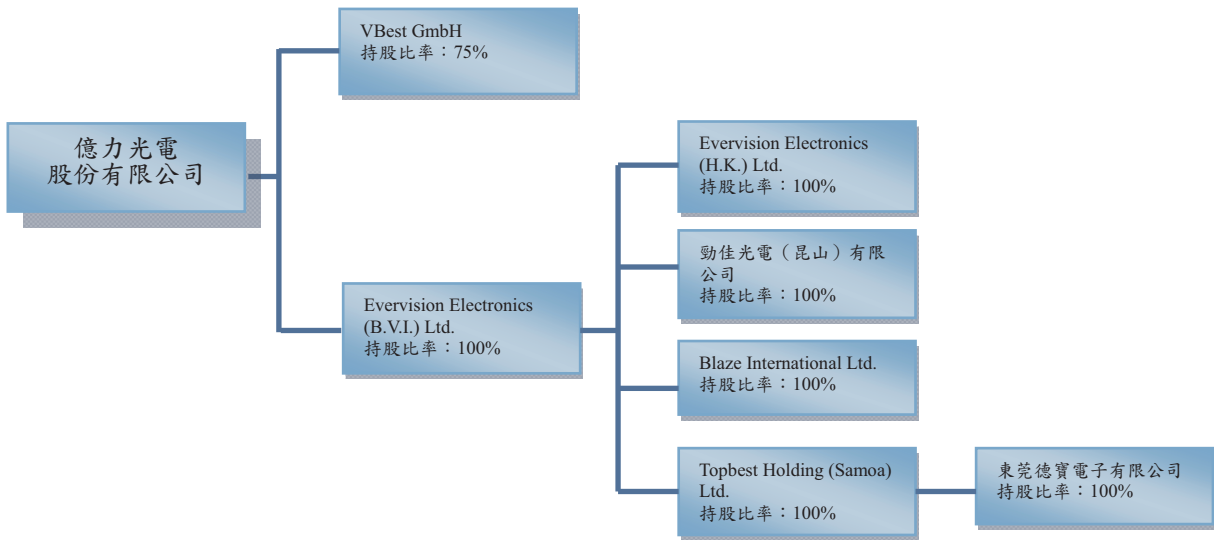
億力光電
股份有限公司

VBest GmbH
持股比率：75%

Evervision Electronics (B.V.I.) Ltd.
持股比率：100%

Evervision Electronics (H.K.) Ltd.
持股比率：100%

勁佳光電（昆山）有限公司
持股比率：100%

Blaze International Ltd.
持股比率：100%

Topbest Holding (Samoa) Ltd.
持股比率：100%

東莞德寶電子有限公司
持股比率：100%